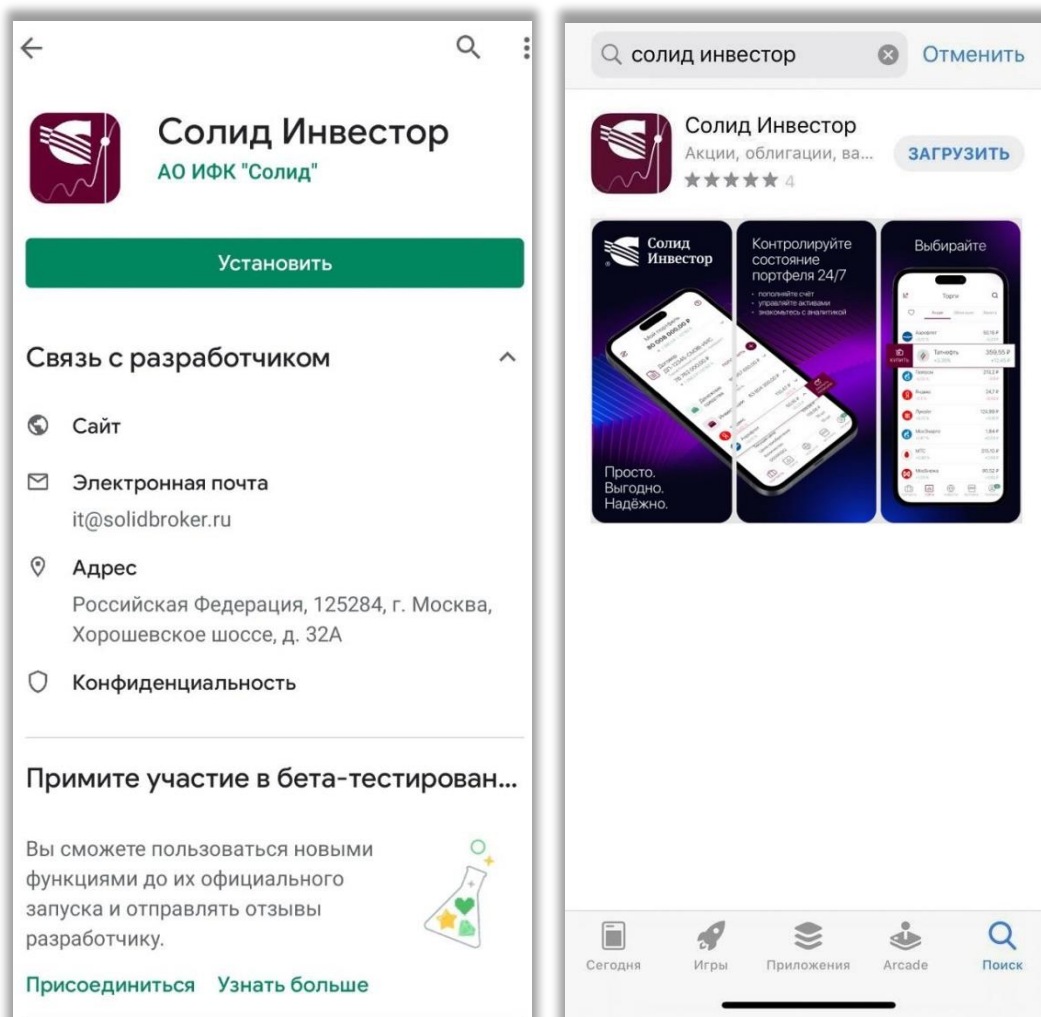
←

Солид Инвестор
АО ИФК "Солид"

Установить

Связь с разработчиком

Сайт

Электронная почта
it@solidbroker.ru

Адрес
Российская Федерация, 125284, г. Москва, Хорошевское шоссе, д. 32А

Конфиденциальность

Примите участие в бета-тестирован...

Вы сможете пользоваться новыми функциями до их официального запуска и отправлять отзывы разработчику.

Присоединиться Узнать больше

солид инвестор Отменить

Солид Инвестор
Акции, облигации, ва...
★★★★★ 4
ЗАГРУЗИТЬ

Солид Инвестор

Просто.
Выгодно.
Надёжно.

Контролируйте состояние портфеля 24/7
• пополняйте счёт
• управляйте активами
• знакомьтесь с аналитикой

Выбирайте

Сегодня Игры Приложения Arcade Поиск